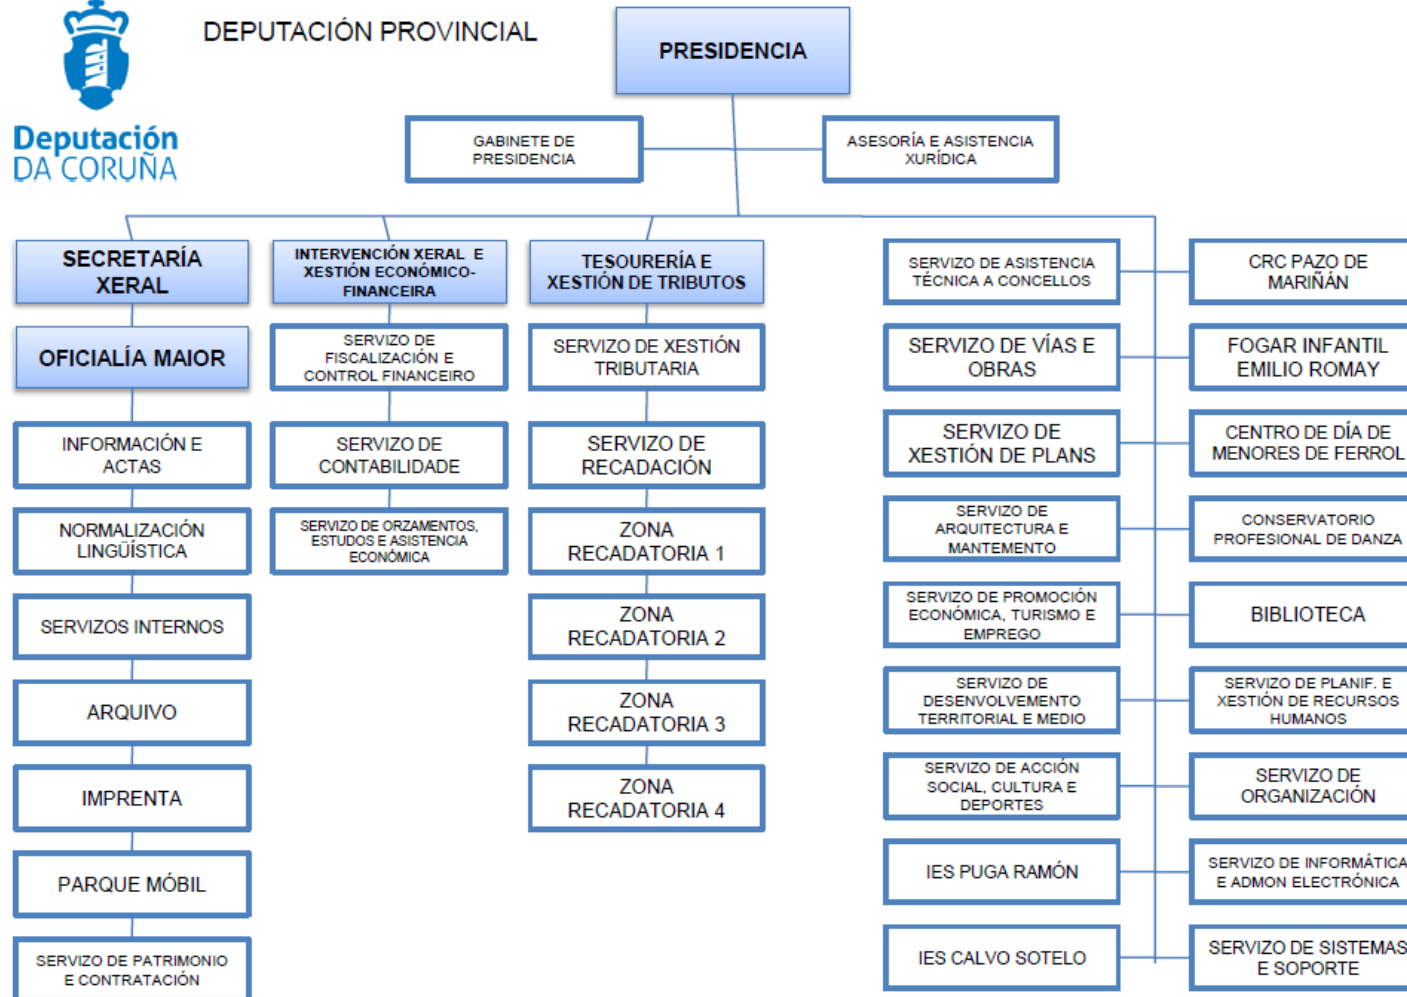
Deputación DA CORUÑA

DEPUTACIÓN PROVINCIAL

PRESIDENCIA

GABINETE DE PRESIDENCIA

ASESORÍA E ASISTENCIA XURÍDICA

SECRETARÍA XERAL

OFICIALÍA MAIOR

INFORMACIÓN E ACTAS

NORMALIZACIÓN LINGÜÍSTICA

SERVIZOS INTERNOS

ARQUIVO

IMPRENTA

PARQUE MÓBIL

SERVIZO DE PATRIMONIO E CONTRATACIÓN

INTERVENCIÓN XERAL E XESTIÓN ECONÓMICO-FINANCEIRA

SERVIZO DE FISCALIZACIÓN E CONTROL FINANCEIRO

SERVIZO DE CONTABILIDADE

SERVIZO DE ORZAMENTOS, ESTUDOS E ASISTENCIA ECONÓMICA

TESOURERÍA E XESTIÓN DE TRIBUTOS

SERVIZO DE XESTIÓN TRIBUTARIA

SERVIZO DE RECADACIÓN

ZONA RECADATORIA 1

ZONA RECADATORIA 2

ZONA RECADATORIA 3

ZONA RECADATORIA 4

SERVIZO DE ASISTENCIA TÉCNICA A CONCELLOS

SERVIZO DE VÍAS E OBRAS

SERVIZO DE XESTIÓN DE PLANS

SERVIZO DE ARQUITECTURA E MANTEMENTO

SERVIZO DE PROMOCIÓN ECONÓMICA, TURISMO E EMPREGO

SERVIZO DE DESENVOLVEMENTO TERRITORIAL E MEDIO

SERVIZO DE ACCIÓN SOCIAL, CULTURA E DEPORTES

IES PUGA RAMÓN

IES CALVO SOTELO

CRC PAZO DE MARIÑÁN

FOGAR INFANTIL EMILIO ROMAY

CENTRO DE DÍA DE MENORES DE FERROL

CONSERVATORIO PROFESIONAL DE DANZA

BIBLIOTECA

SERVIZO DE PLANIF. E XESTIÓN DE RECURSOS HUMANOS

SERVIZO DE ORGANIZACIÓN

SERVIZO DE INFORMÁTICA E ADMON ELECTRÓNICA

SERVIZO DE SISTEMAS E SOPORTE